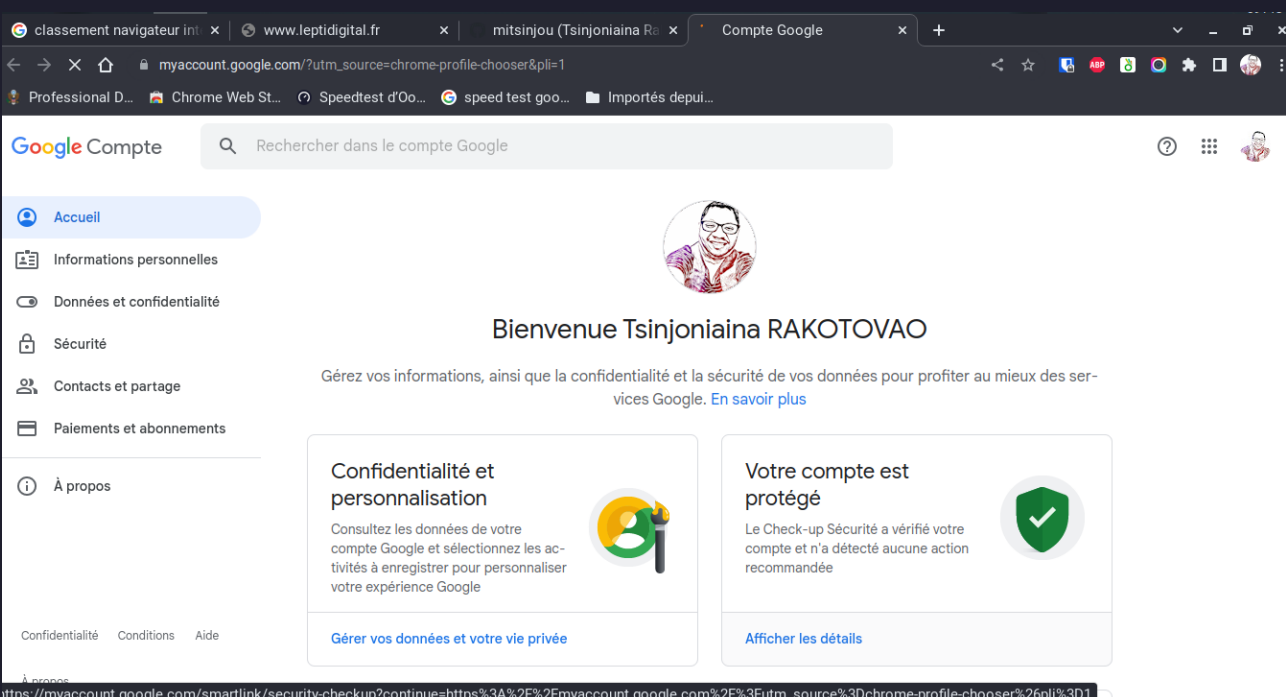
classement navigateur int ×
www.leptidigital.fr ×
mitsinjou (Tsinjoniaina Ra ×
Compte Google ×
+

myaccount.google.com/?utm_source=chrome-profile-chooser&pli=1

Professional D...
Chrome Web St...
Speedtest d'Oo...
speed test goo...
Importés depui...

Google Compte
Rechercher dans le compte Google

Accueil
Informations personnelles
Données et confidentialité
Sécurité
Contacts et partage
Paiements et abonnements
À propos

Bienvenue Tsinjoniaina RAKOTOVAO

Gérez vos informations, ainsi que la confidentialité et la sécurité de vos données pour profiter au mieux des services Google. En savoir plus

Confidentialité et personnalisation
Consultez les données de votre compte Google et sélectionnez les activités à enregistrer pour personnaliser votre expérience Google
Gérer vos données et votre vie privée

Votre compte est protégé
Le Check-up Sécurité a vérifié votre compte et n'a détecté aucune action recommandée
Afficher les détails

Confidentialité Conditions Aide

https://myaccount.google.com/smartlink/security-checkup?continue=https%3A%2F%2Fmyaccount.google.com%2F%3Futm_source%3Dchrome-profile-chooser%26pli%3D1